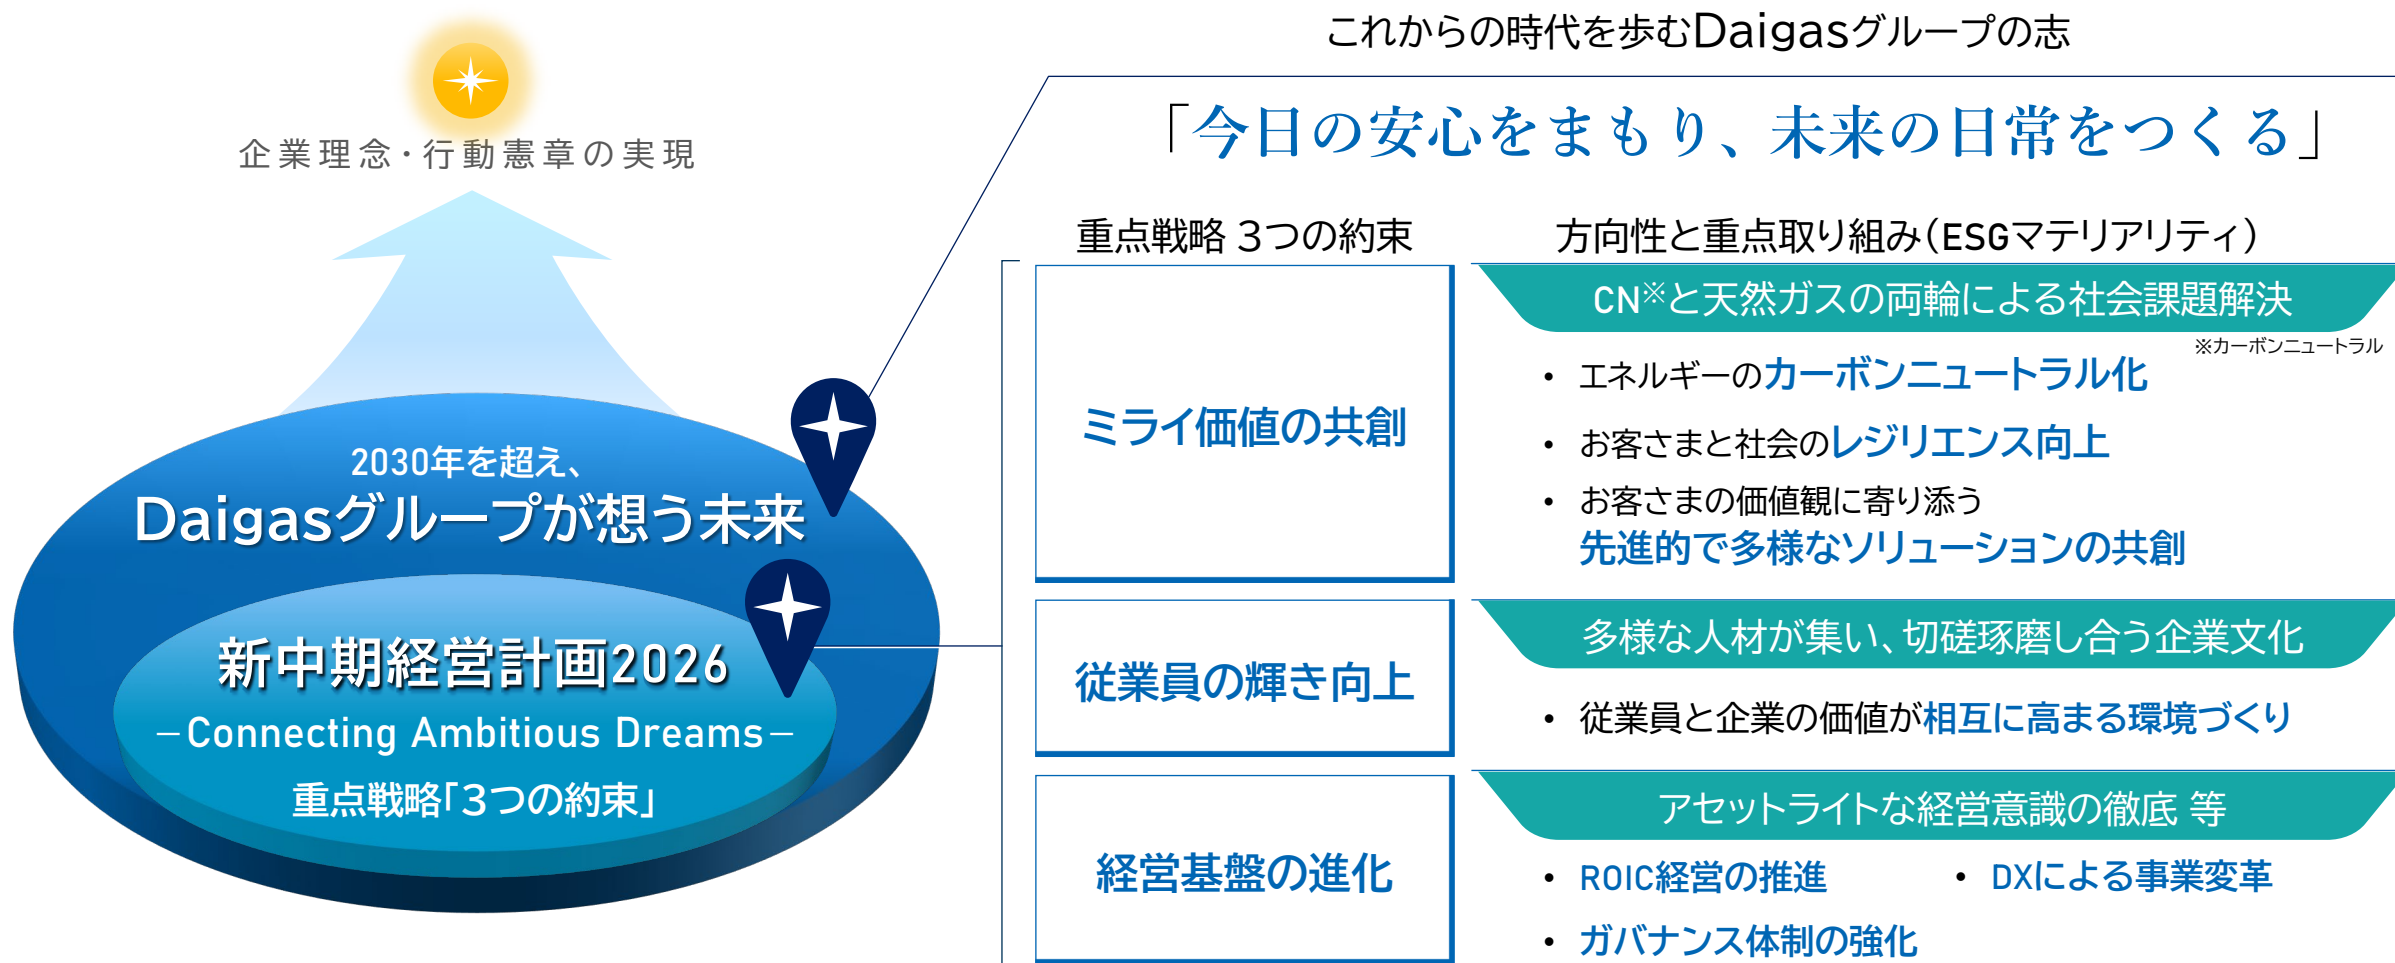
企業理念・行動憲章の実現

2030年を超え、
Daigasグループが想う未来

新中期経営計画2026
－Connecting Ambitious Dreams－
重点戦略「3つの約束」

これからの時代を歩むDaigasグループの志

「今日の安心をまもり、未来の日常をつくる」

重点戦略 3つの約束

方向性と重点取り組み（ESGマテリアリティ）

ミライ価値の共創

CN※と天然ガスの両輪による社会課題解決

※カーボンニュートラル

• エネルギーのカーボンニュートラル化
• お客さまと社会のレジリエンス向上
• お客さまの価値観に寄り添う先進的で多様なソリューションの共創

従業員の輝き向上

多様な人材が集い、切磋琢磨し合う企業文化

• 従業員と企業の価値が相互に高まる環境づくり

経営基盤の進化

アセットライトな経営意識の徹底 等

• ROIC経営の推進
• DXによる事業変革
• ガバナンス体制の強化